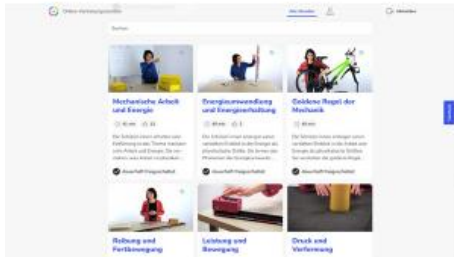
Online-Vorbereitungsmodul

Alle Module

Abmelden

Suchen

Mechanische Arbeit und Energie

Energieumwandlung und Energieerhaltung

Goldene Regel der Mechanik

Anschaff Freigeschaltet

Anschaff Freigeschaltet

Anschaff Freigeschaltet

Reibung und Fortbewegung

Leistung und Bewegung

Druck und Verformung